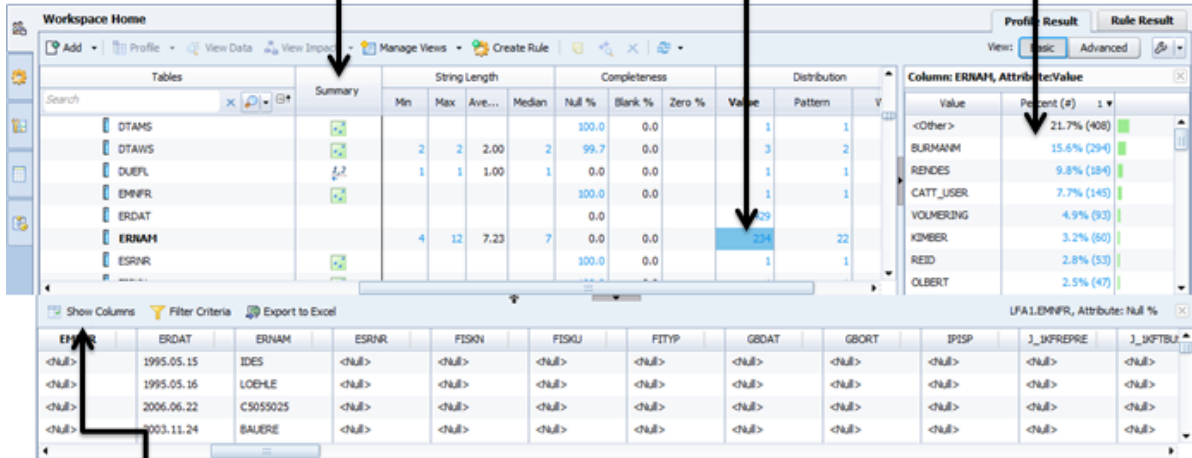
Workspace Home

Profile Result | Rule Result

Add ▾ | Profile ▾ | View Data | View Impact ▾ | Manage Views ▾ | Create Rule | ▾

View: Basic | Advanced

| Tables | Summary | Min | Max | Ave... | Median | Null % | Blank % | Zero % | Value | Pattern | V |
|---|---|---|---|---|---|---|---|---|---|---|---|
| | | String Length | | | | Completeness | | | Distribution | | |
| DTAMS | | | | | | 100.0 | 0.0 | | 1 | 1 | |
| DTAWS | | 2 | 2 | 2.00 | 2 | 99.7 | 0.0 | | 3 | 2 | |
| DUEFL | | 1 | 1 | 1.00 | 1 | 0.0 | 0.0 | | 1 | 1 | |
| EMNFR | | | | | | 100.0 | 0.0 | | 1 | 1 | |
| ERDAT | | | | | | 0.0 | | | 329 | | |
| ERNAM | | 4 | 12 | 7.23 | 7 | 0.0 | 0.0 | | 234 | 22 | |
| ESRNR | | | | | | 100.0 | 0.0 | | 1 | 1 | |

Search

Column: ERNAM, Attribute:Value

| Value | Percent (#) |
|---|---|
| <Other> | 21.7% (408) |
| BURMANM | 15.6% (294) |
| RENDES | 9.8% (184) |
| CATT_USER | 7.7% (145) |
| VOLMERING | 4.9% (93) |
| KIMBER | 3.2% (60) |
| REID | 2.8% (53) |
| OLBERT | 2.5% (47) |

Show Columns | Filter Criteria | Export to Excel

LFA1.EMNFR, Attribute: Null %

| EMNFR | ERDAT | ERNAM | ESRNR | FISKN | FISKU | FITYP | GBDAT | GBORT | IPISP | J_1KFREPRE | J_1KFTBU |
|---|---|---|---|---|---|---|---|---|---|---|---|
| <Null> | 1995.05.15 | IDES | <Null> | <Null> | <Null> | <Null> | <Null> | <Null> | <Null> | <Null> | <Null> |
| <Null> | 1995.05.16 | LOEHLE | <Null> | <Null> | <Null> | <Null> | <Null> | <Null> | <Null> | <Null> | <Null> |
| <Null> | 2006.06.22 | C5055025 | <Null> | <Null> | <Null> | <Null> | <Null> | <Null> | <Null> | <Null> | <Null> |
| <Null> | 2003.11.24 | BAUERE | <Null> | <Null> | <Null> | <Null> | <Null> | <Null> | <Null> | <Null> | <Null> |